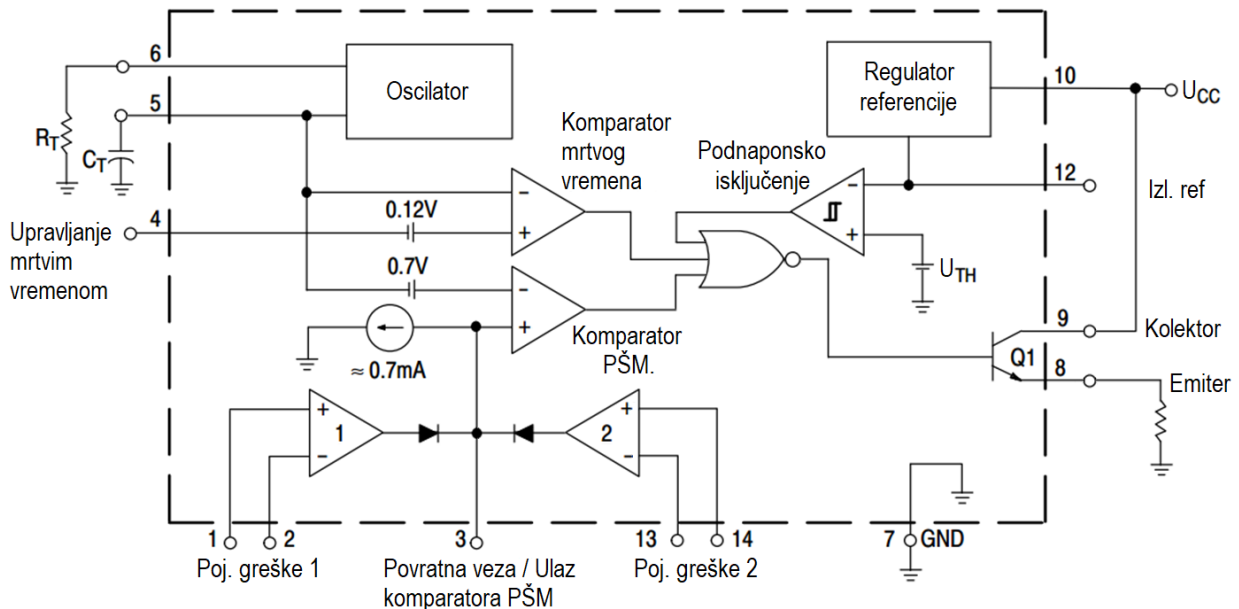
6
5
$R_T$
$C_T$
Oscilator
Regulator referencije
10
$U_{CC}$
Komparator mrtvog vremena
Podnaponsko isključenje
12
Izl. ref
4
Upravljanje mrtvim vremenom
0.12V
0.7V
$U_{TH}$
Komparator PŠM.
9
Kolektor
Q1
8
Emiter
≈ 0.7mA
1
2
1
2
3
13
14
7
GND
Poj. greške 1
Povratna veza / Ulaz komparatora PŠM
Poj. greške 2